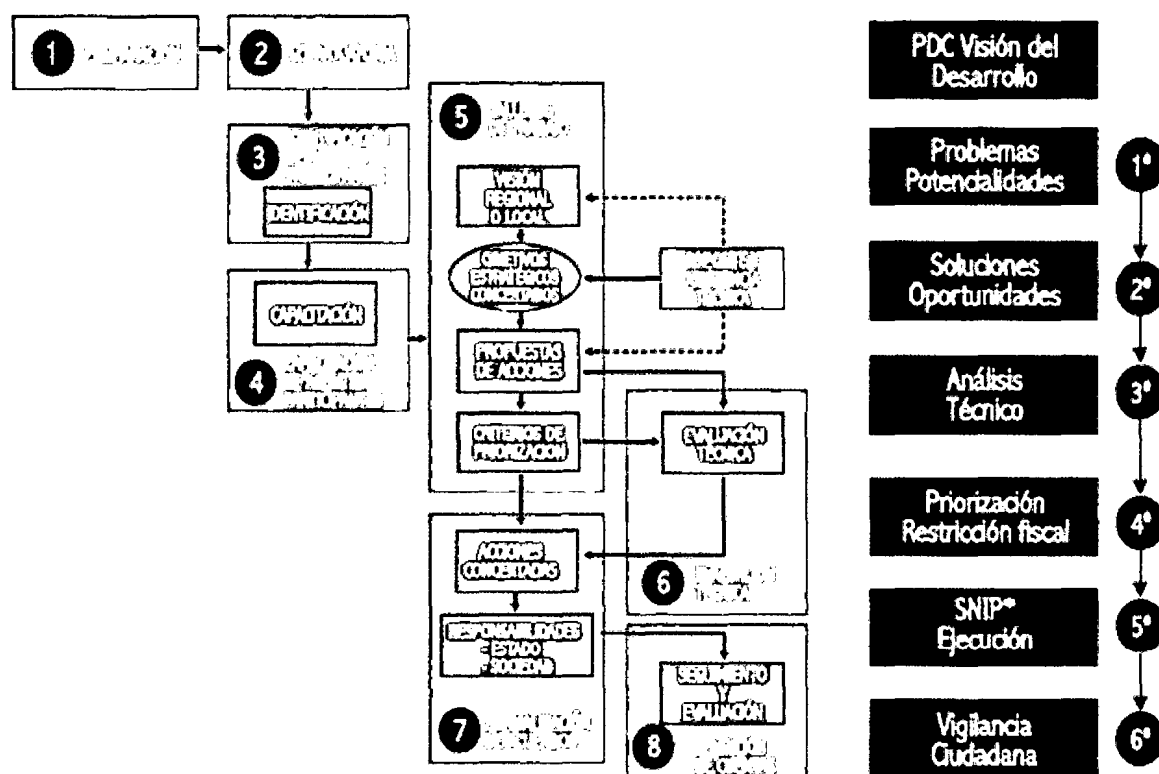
1 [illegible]

2 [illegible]

3 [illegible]

IDENTIFICACIÓN

CAPACITACIÓN

4 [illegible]

5 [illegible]

VISIÓN REGIONAL O LOCAL

OBJETIVOS ESTRATÉGICOS CONCERTADOS

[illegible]

PROPUESTAS DE ACCIONES

CRITERIOS DE PRIORIZACIÓN

EVALUACIÓN TÉCNICA

6 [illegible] TÉCNICA

ACCIONES CONCERTADAS

RESPONSABILIDADES = ESTADO = SOCIEDAD

7 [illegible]

SEGUIMIENTO Y EVALUACIÓN

8 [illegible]

PDC Visión del Desarrollo

Problemas Potencialidades

1°

Soluciones Oportunidades

2°

Análisis Técnico

3°

Priorización Restricción fiscal

4°

SNIP* Ejecución

5°

Vigilancia Ciudadana

6°